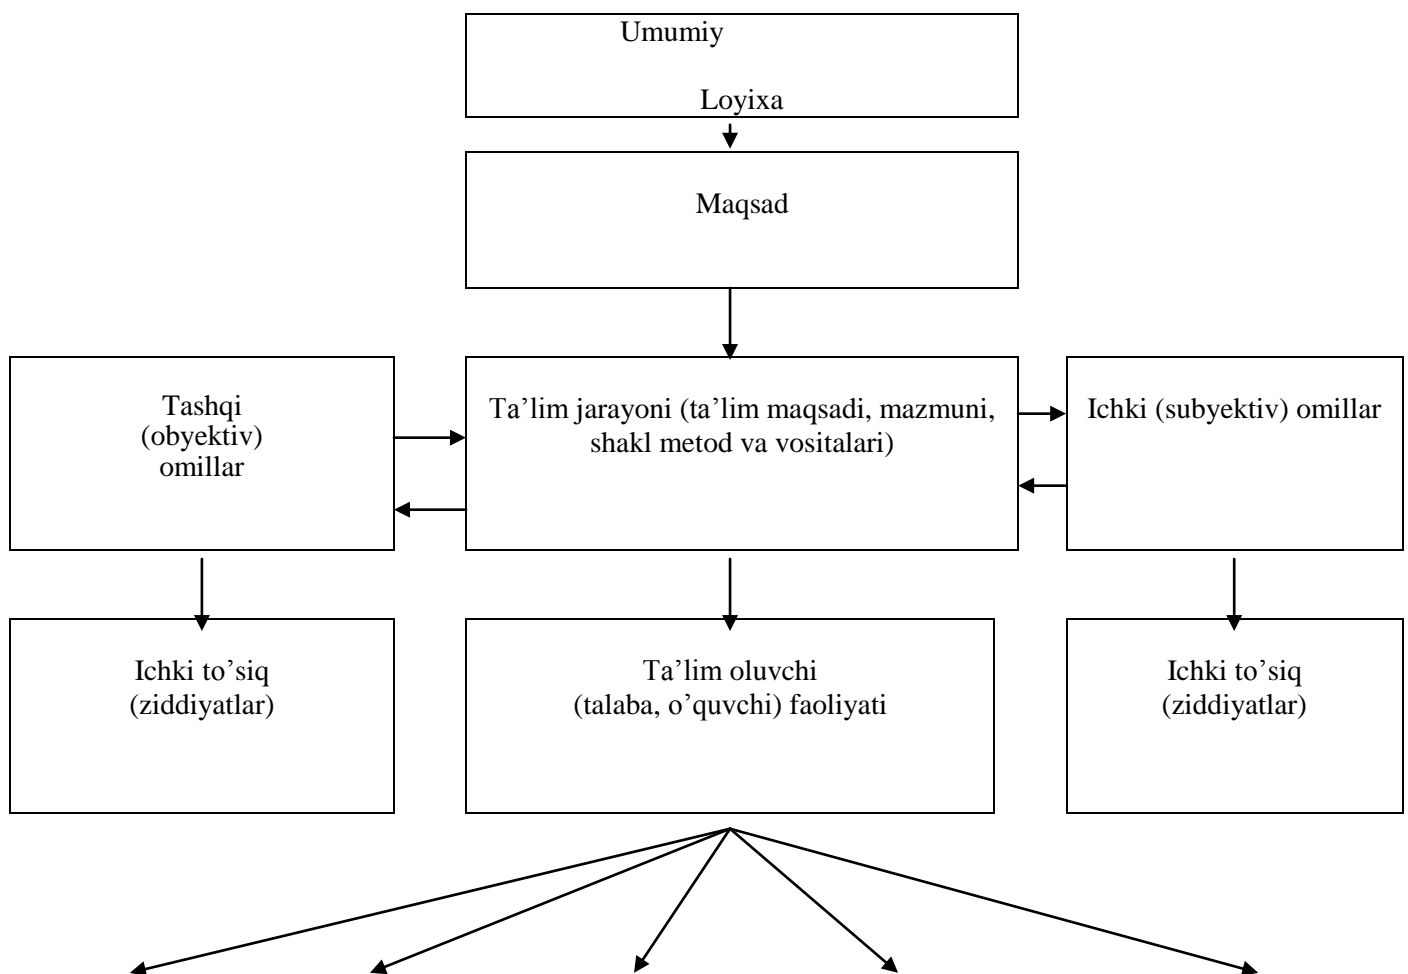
Umumiy

Loyixa

Maqsad

Tashqi (obyektiv) omillar

Ta’lim jarayoni (ta’lim maqsadi, mazmuni, shakl metod va vositalari)

Ichki (subyektiv) omillar

Ichki to’siq (ziddiyatlar)

Ta’lim oluvchi (talaba, o’quvchi) faoliyati

Ichki to’siq (ziddiyatlar)